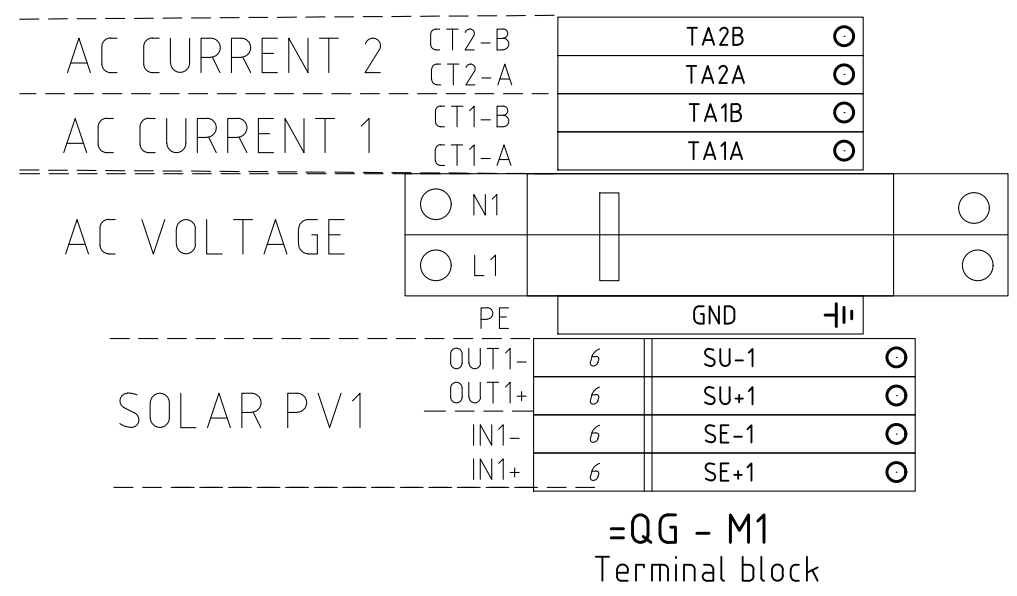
AC CURRENT 2

CT2-B | TA2B
CT2-A | TA2A

AC CURRENT 1

CT1-B | TA1B
CT1-A | TA1A

AC VOLTAGE

N1
L1

PE | GND

SOLAR PV1

| | | |
|---|---|---|
| OUT1- | 6 | SU-1 |
| OUT1+ | 6 | SU+1 |
| IN1- | 6 | SE-1 |
| IN1+ | 6 | SE+1 |

=QG - M1
Terminal block